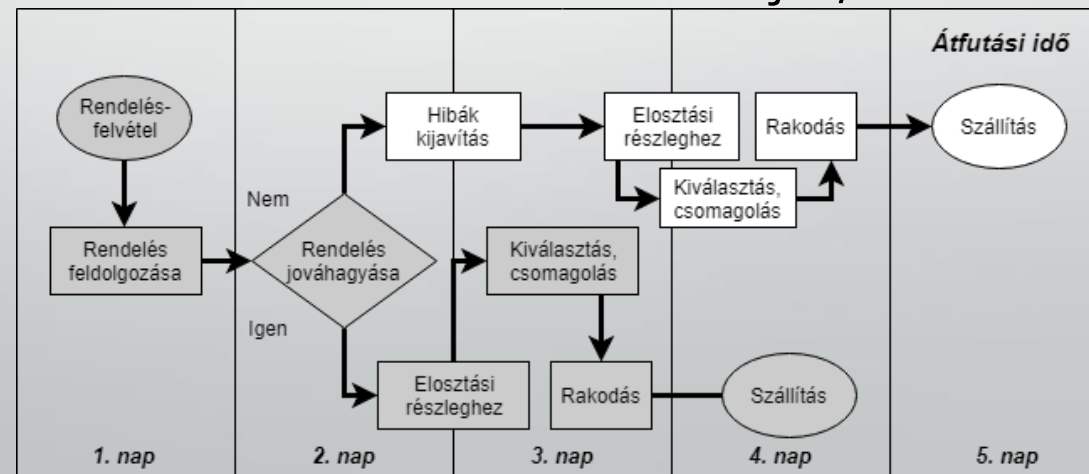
Átfutási idő

Rendelés-felvétel

Rendelés feldolgozása

Nem

Rendelés jóváhagyása

Igen

Hibák kijavítás

Elosztási részleghez

Kiválasztás, csomagolás

Rakodás

Szállítás

Kiválasztás, csomagolás

Elosztási részleghez

Rakodás

Szállítás

1. nap

2. nap

3. nap

4. nap

5. nap